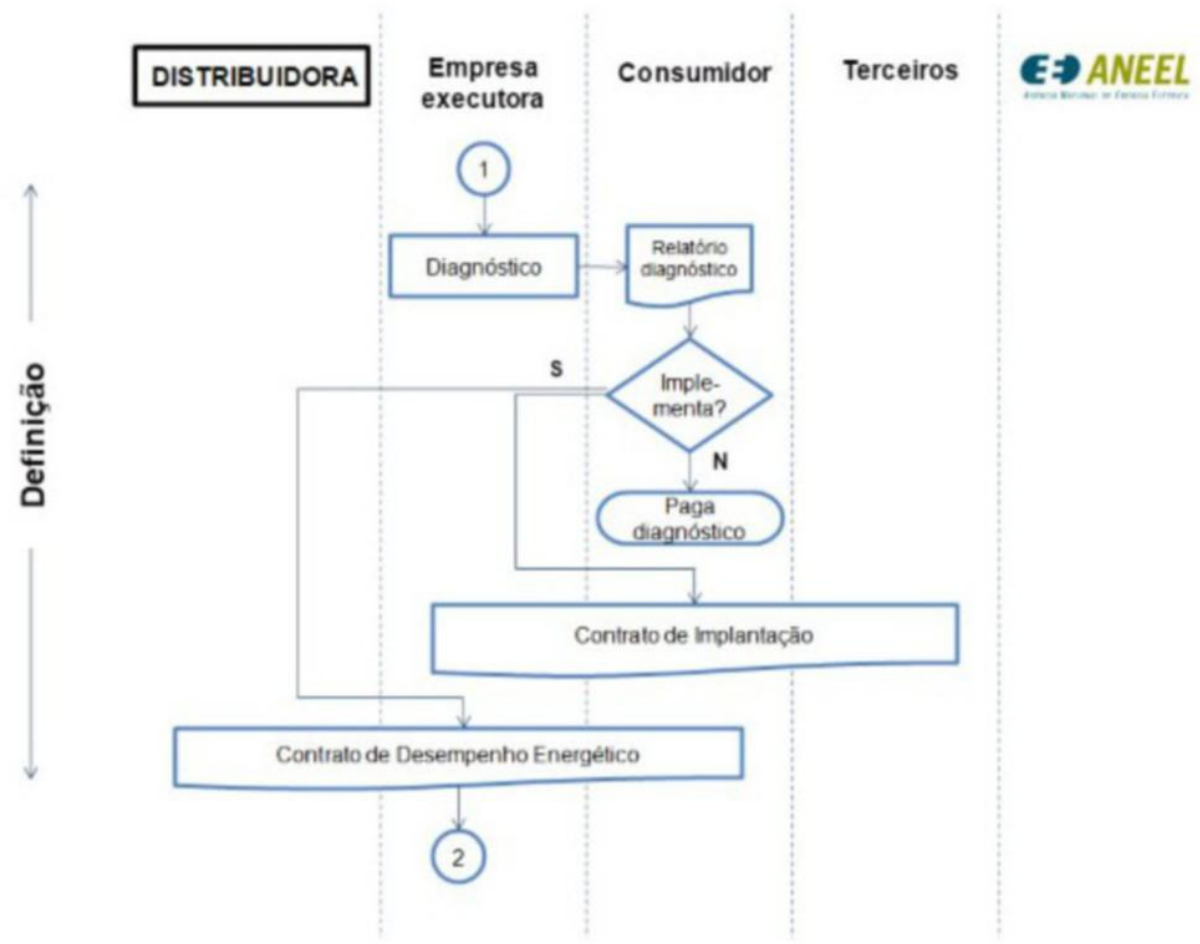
DISTRIBUIDORA

Empresa executora

Consumidor

Terceiros

ANEEL

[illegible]

Definição

1

Diagnóstico

Relatório diagnóstico

S

Implementa?

N

Paga diagnóstico

Contrato de Implantação

Contrato de Desempenho Energético

2